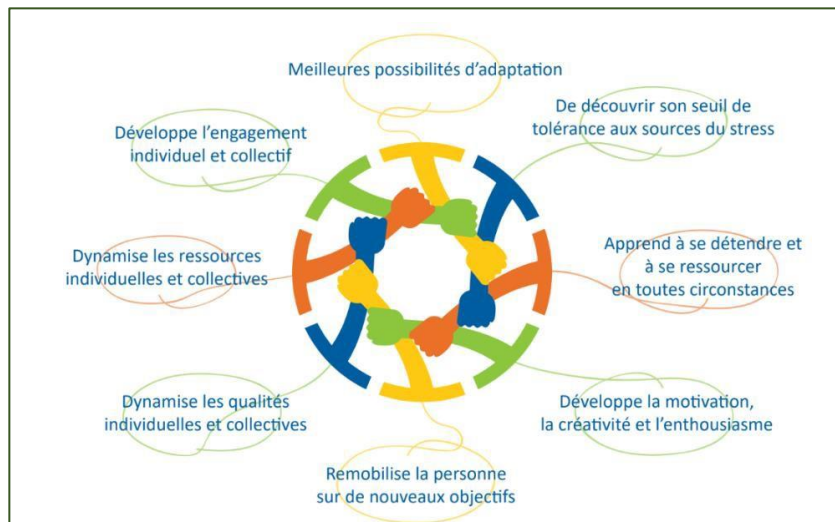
Meilleures possibilités d'adaptation

De découvrir son seuil de tolérance aux sources du stress

Apprend à se détendre et à se ressourcer en toutes circonstances

Développe la motivation, la créativité et l'enthousiasme

Remobilise la personne sur de nouveaux objectifs

Dynamise les qualités individuelles et collectives

Dynamise les ressources individuelles et collectives

Développe l'engagement individuel et collectif